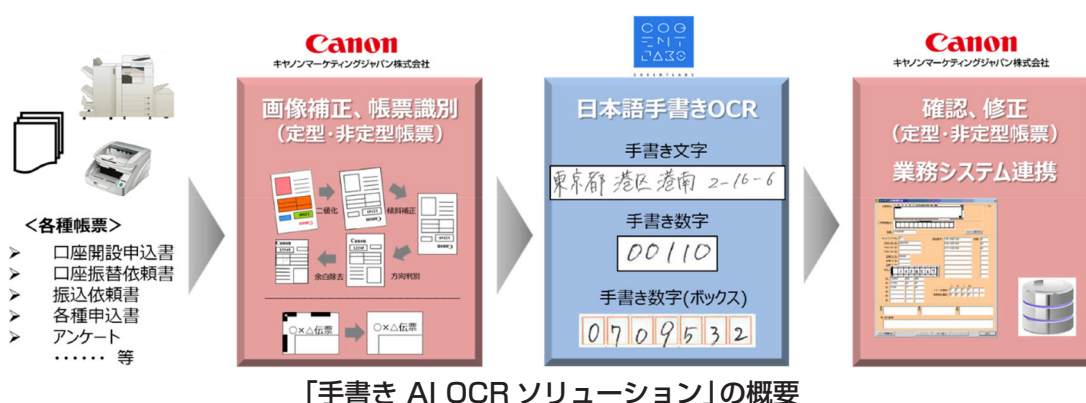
＜各種帳票＞

- 口座開設申込書
- 口座振替依頼書
- 振込依頼書
- 各種申込書
- アンケート

…… 等

Canon
キヤノンマーケティングジャパン株式会社

画像補正、帳票識別
（定型・非定型帳票）

二値化
傾斜補正
余白除去
方向判別

○×△伝票
○×△伝票

COGENT LABS

日本語手書きOCR

手書き文字
東京都 港区 港南 2-16-6

手書き数字
00110

手書き数字(ボックス)
0709532

Canon
キヤノンマーケティングジャパン株式会社

確認、修正
（定型・非定型帳票）

業務システム連携

「手書き AI OCR ソリューション」の概要